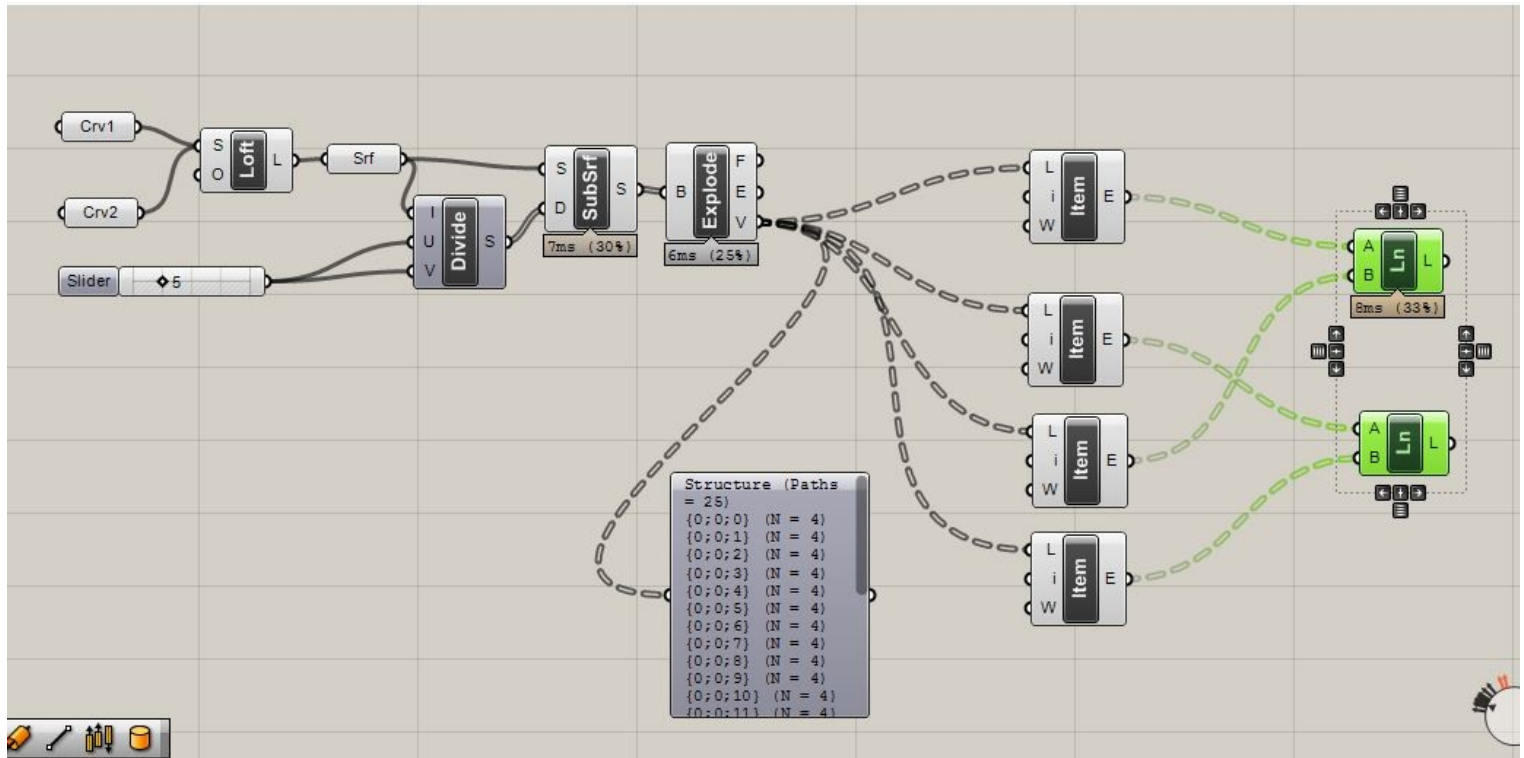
Crv1

Crv2

S
O
Loft
L

Srf

Slider
5

I
U
V
Divide
S

S
D
SubSrf
S
7ms (30%)

B
Explode
F
E
V
6ms (25%)

L
i
W
Item
E

L
i
W
Item
E

L
i
W
Item
E

L
i
W
Item
E

A
B
Ln
L
8ms (33%)

A
B
Ln
L

Structure (Paths = 25)
{0;0;0} (N = 4)
{0;0;1} (N = 4)
{0;0;2} (N = 4)
{0;0;3} (N = 4)
{0;0;4} (N = 4)
{0;0;5} (N = 4)
{0;0;6} (N = 4)
{0;0;7} (N = 4)
{0;0;8} (N = 4)
{0;0;9} (N = 4)
{0;0;10} (N = 4)
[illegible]